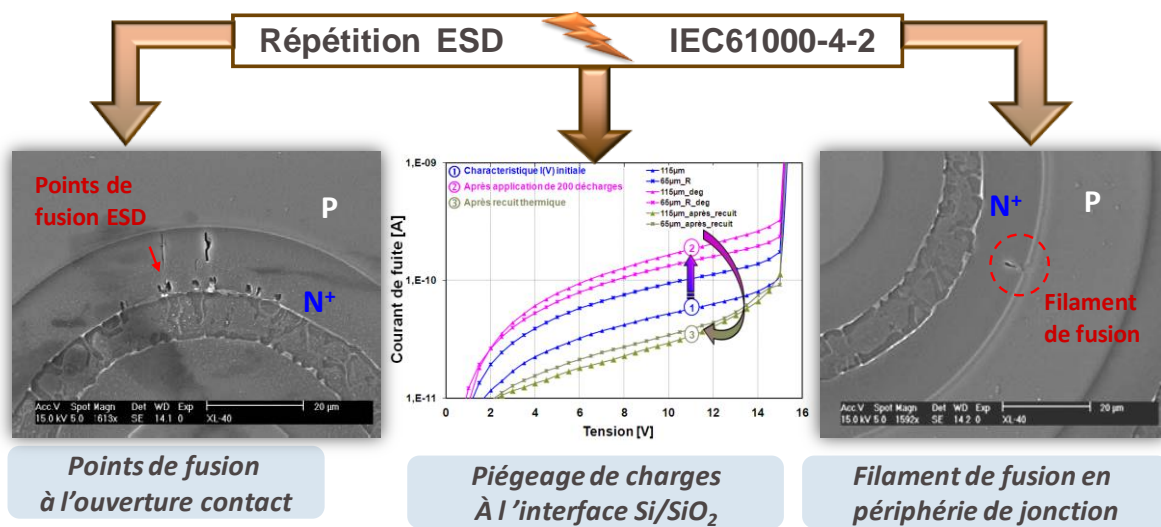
Répétition ESD IEC61000-4-2

Points de fusion ESD

P

$N^+$

Acc.V Spot Magn Det WD Exp 20 µm
15.0 kV 5.0 1613x SE 14.1 0 XL-40

① Characteristique I(V) initiale
② Après application de 200 décharges
③ Après recuit thermique

115µm
65µm_R
115µm_deg
65µm_R_deg
115µm_après_recuit
65µm_après_recuit

1,E-09
1,E-10
1,E-11

Courant de fuite [A]

0 2 4 6 8 10 12 14 16

Tension [V]

$N^+$

P

Filament de fusion

Acc.V Spot Magn Det WD Exp 20 µm
15.0 kV 5.0 1592x SE 14.2 0 XL-40

Points de fusion à l'ouverture contact

Piégeage de charges À l 'interface Si/$SiO_2$

Filament de fusion en périphérie de jonction